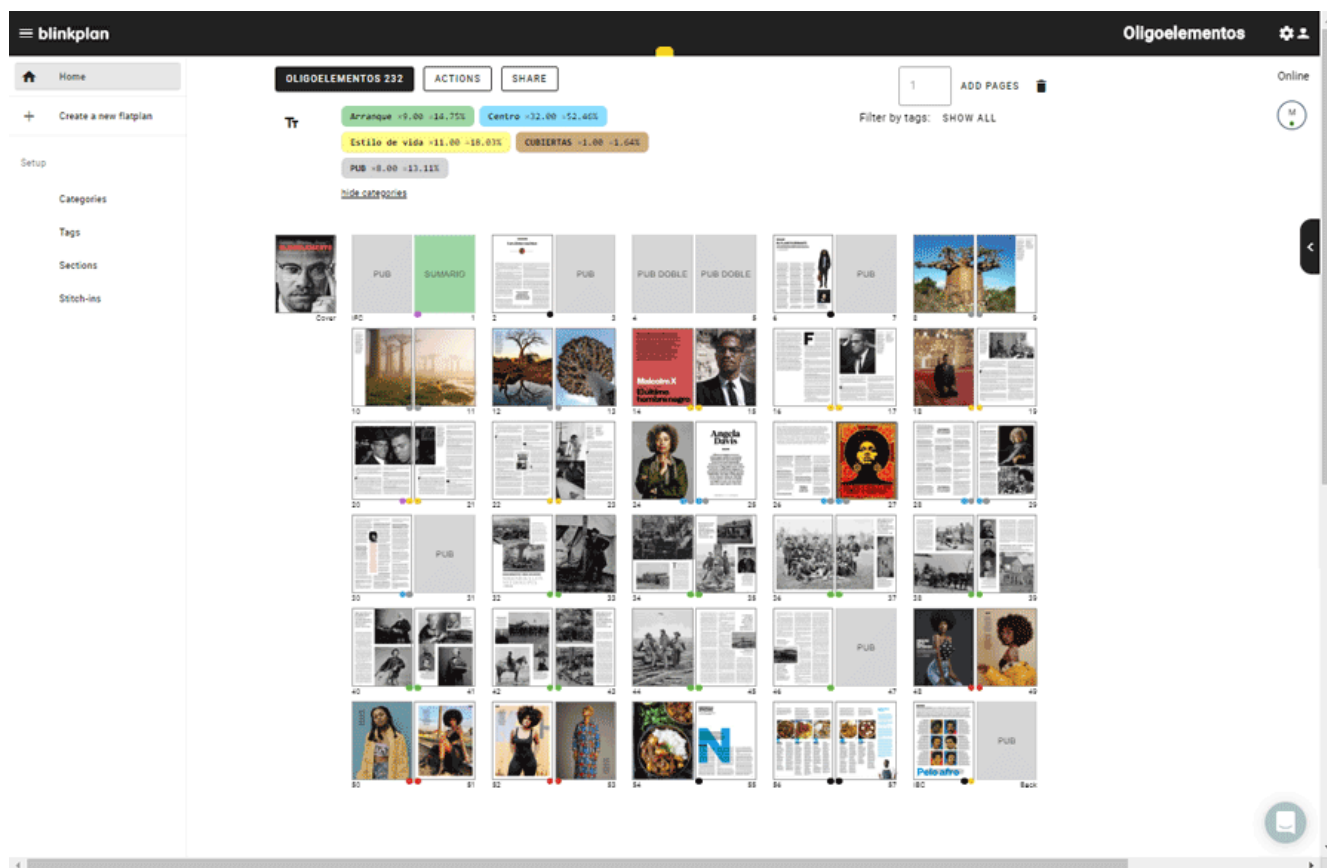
≡ blinkplan

Oligoelementos

Home

Create a new flatplan

Setup

Categories

Tags

Sections

Stitch-ins

OLIGOELEMENTOS 232

ACTIONS

SHARE

1

ADD PAGES

Online

M

Tт

Arranque ×9.00 ×14.75%

Centro ×32.00 ×52.46%

Estilo de vida ×11.00 ×18.03%

CUBIERTAS ×1.00 ×1.64%

PUB ×8.00 ×13.11%

hide categories

Filter by tags: SHOW ALL

Cover

PUB

SUMARIO

IFC

1

2

PUB

3

PUB DOBLE

PUB DOBLE

4

5

6

PUB

7

8

9

10

11

12

13

Malcolm X
El último hombre negro

14

15

F

16

17

18

19

20

21

22

23

Angela Davis

24

25

26

27

28

29

30

PUB

31

32

33

34

35

36

37

38

39

40

41

42

43

44

45

46

PUB

47

48

49

50

51

52

53

54

N

55

56

57

Pelo afro

IBC

PUB

Back